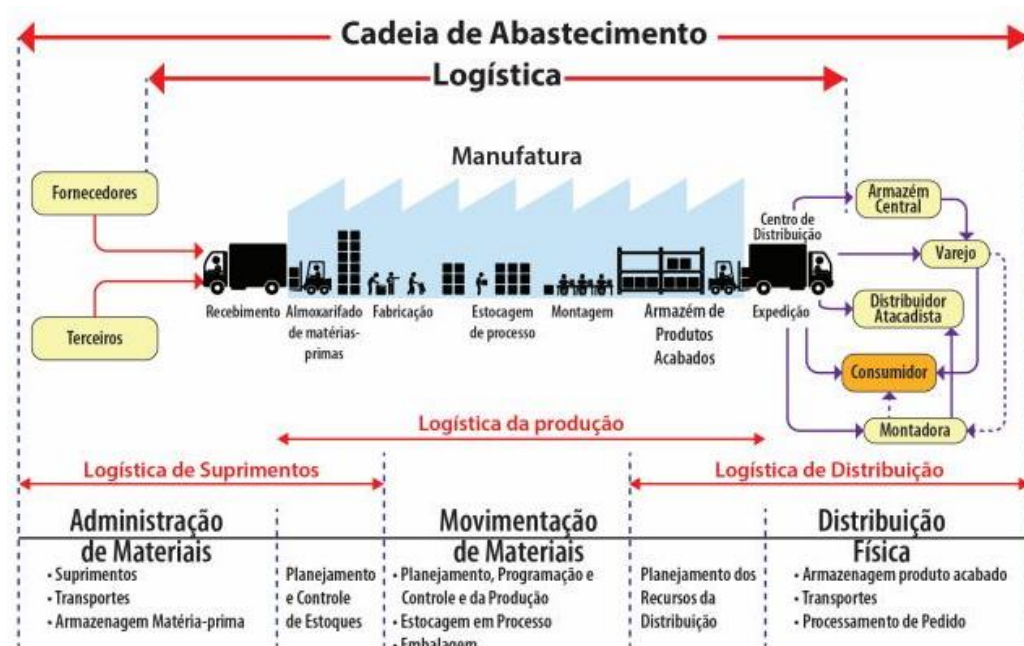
Cadeia de Abastecimento

Logística

Manufatura

Fornecedores

Terceiros

Recebimento

Almoxarifado de matérias-primas

Fabricação

Estocagem de processo

Montagem

Armazém de Produtos Acabados

Centro de Distribuição

Expedição

Armazém Central

Varejo

Distribuidor Atacadista

Consumidor

Montadora

Logística da produção

Logística de Suprimentos

Logística de Distribuição

Administração de Materiais

- Suprimentos
- Transportes
- Armazenagem Matéria-prima

Planejamento e Controle de Estoques

Movimentação de Materiais

- Planejamento, Programação e Controle e da Produção
- Estocagem em Processo
- Embalagem

Planejamento dos Recursos da Distribuição

Distribuição Física

- Armazenagem produto acabado
- Transportes
- Processamento de Pedido